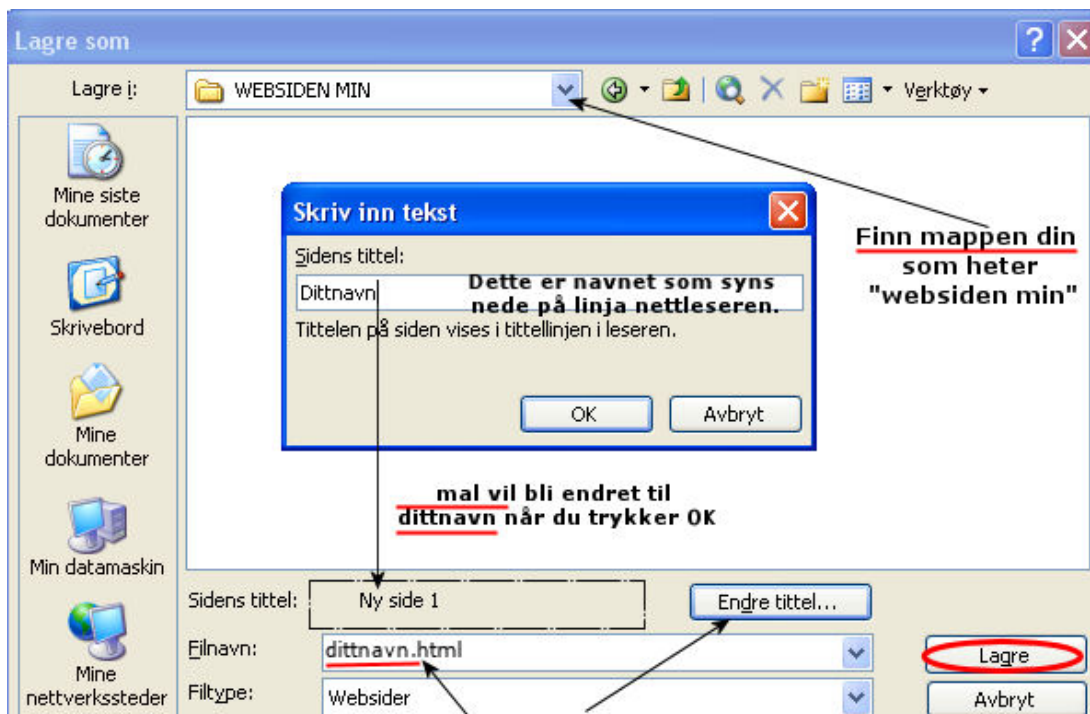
Lagre som

Lagre i: WEBSIDEN MIN

Verktøy

Mine siste dokumenter

Skrivebord

Mine dokumenter

Min datamaskin

Mine nettverkssteder

Skriv inn tekst

Sidens tittel:

Dittnavn

Dette er navnet som syns nede på linja nettleseren.

Tittelen på siden vises i tittellinjen i leseren.

OK

Avbryt

Finn mappen din som heter "websiden min"

mal vil bli endret til dittnavn når du trykker OK

Sidens tittel: Ny side 1

Endre tittel...

Filnavn: dittnavn.html

Filtype: Websider

Lagre

Avbryt